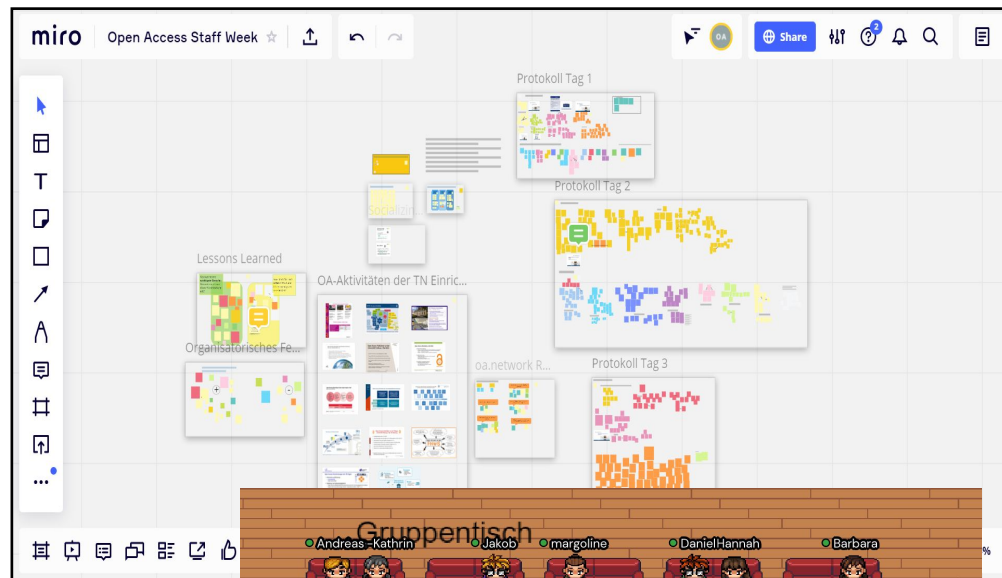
miro Open Access Staff Week

OA

Share

2

Protokoll Tag 1

Protokoll Tag 2

Socialen

Lessons Learned

OA-Aktivitäten der TN Einric...

Organisatorisches Fe...

oa.network R...

Protokoll Tag 3

Gruppentisch

Andreas Kathrin

Jakob

margoline

DanielHannah

Barbara